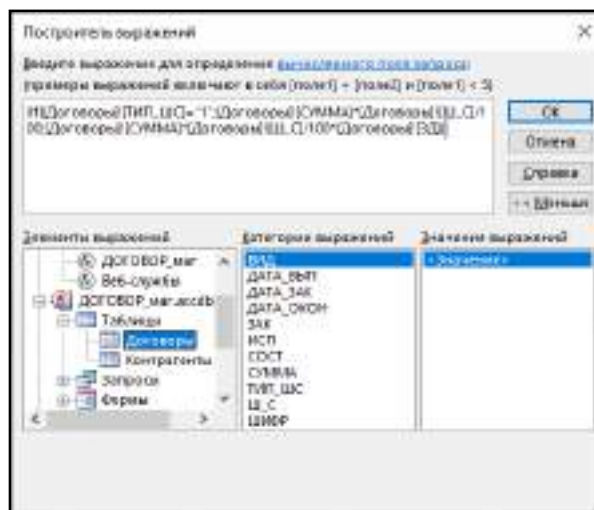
Построитель выражений

Введите выражение для определения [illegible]
(примеры выражений включают в себя [поле1] + [поле2] и [поле1] < 5)

IIf([Договоры]![ТИП_ШС]="1";[Договоры]![СУММА]*[Договоры]![Ш_С]/100;[Договоры]![СУММА]*[Договоры]![Ш_С]/100*[Договоры]![ЗД])

OK
Отмена
Справка
<< Меньше

Элементы выражений
ДОГОВОР_маг
Веб-службы
ДОГОВОР_маг.accdb
Таблицы
Договоры
Контрагенты
Запросы
Формы

Категории выражений
ВИД
ДАТА_ВЫП
ДАТА_ЗАК
ДАТА_ОКОН
ЗАК
ИСП
СОСТ
СУММА
ТИП_ШС
Ш_С
ШИФР

Значения выражений
<Значение>